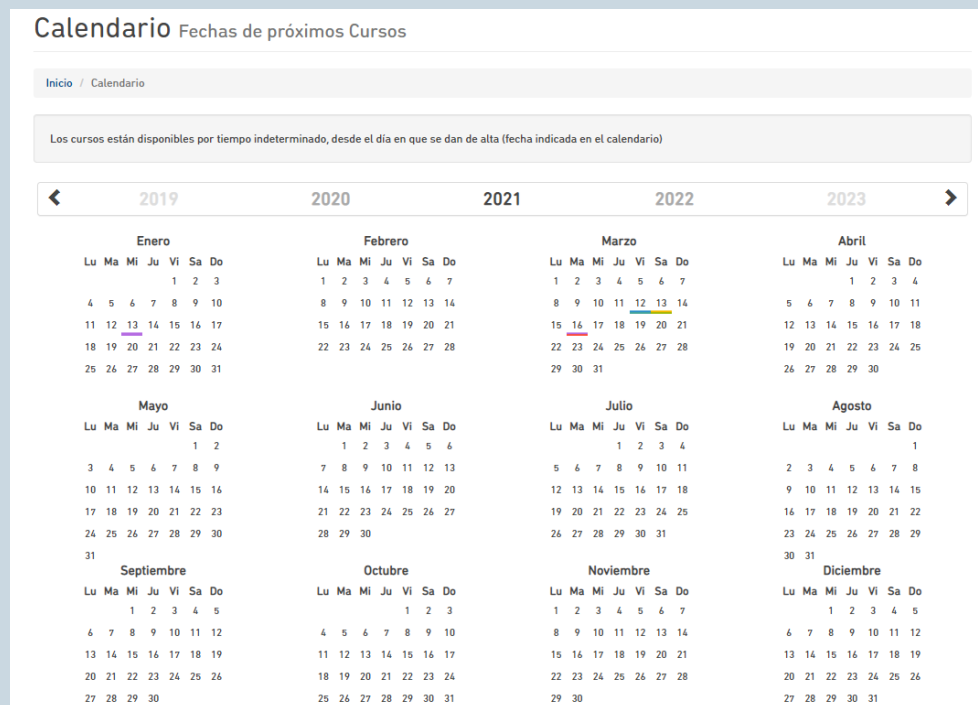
Calendario Fechas de próximos Cursos

Inicio / Calendario

Los cursos están disponibles por tiempo indeterminado, desde el día en que se dan de alta (fecha indicada en el calendario)

2019 2020 2021 2022 2023

Enero

| Lu | Ma | Mi | Ju | Vi | Sa | Do |
|---|---|---|---|---|---|---|
| | | | | 1 | 2 | 3 |
| 4 | 5 | 6 | 7 | 8 | 9 | 10 |
| 11 | 12 | 13 | 14 | 15 | 16 | 17 |
| 18 | 19 | 20 | 21 | 22 | 23 | 24 |
| 25 | 26 | 27 | 28 | 29 | 30 | 31 |

Febrero

| Lu | Ma | Mi | Ju | Vi | Sa | Do |
|---|---|---|---|---|---|---|
| 1 | 2 | 3 | 4 | 5 | 6 | 7 |
| 8 | 9 | 10 | 11 | 12 | 13 | 14 |
| 15 | 16 | 17 | 18 | 19 | 20 | 21 |
| 22 | 23 | 24 | 25 | 26 | 27 | 28 |

Marzo

| Lu | Ma | Mi | Ju | Vi | Sa | Do |
|---|---|---|---|---|---|---|
| 1 | 2 | 3 | 4 | 5 | 6 | 7 |
| 8 | 9 | 10 | 11 | 12 | 13 | 14 |
| 15 | 16 | 17 | 18 | 19 | 20 | 21 |
| 22 | 23 | 24 | 25 | 26 | 27 | 28 |
| 29 | 30 | 31 | | | | |

Abril

| Lu | Ma | Mi | Ju | Vi | Sa | Do |
|---|---|---|---|---|---|---|
| | | | 1 | 2 | 3 | 4 |
| 5 | 6 | 7 | 8 | 9 | 10 | 11 |
| 12 | 13 | 14 | 15 | 16 | 17 | 18 |
| 19 | 20 | 21 | 22 | 23 | 24 | 25 |
| 26 | 27 | 28 | 29 | 30 | | |

Mayo

| Lu | Ma | Mi | Ju | Vi | Sa | Do |
|---|---|---|---|---|---|---|
| | | | | | 1 | 2 |
| 3 | 4 | 5 | 6 | 7 | 8 | 9 |
| 10 | 11 | 12 | 13 | 14 | 15 | 16 |
| 17 | 18 | 19 | 20 | 21 | 22 | 23 |
| 24 | 25 | 26 | 27 | 28 | 29 | 30 |
| 31 | | | | | | |

Junio

| Lu | Ma | Mi | Ju | Vi | Sa | Do |
|---|---|---|---|---|---|---|
| | 1 | 2 | 3 | 4 | 5 | 6 |
| 7 | 8 | 9 | 10 | 11 | 12 | 13 |
| 14 | 15 | 16 | 17 | 18 | 19 | 20 |
| 21 | 22 | 23 | 24 | 25 | 26 | 27 |
| 28 | 29 | 30 | | | | |

Julio

| Lu | Ma | Mi | Ju | Vi | Sa | Do |
|---|---|---|---|---|---|---|
| | | | 1 | 2 | 3 | 4 |
| 5 | 6 | 7 | 8 | 9 | 10 | 11 |
| 12 | 13 | 14 | 15 | 16 | 17 | 18 |
| 19 | 20 | 21 | 22 | 23 | 24 | 25 |
| 26 | 27 | 28 | 29 | 30 | 31 | |

Agosto

| Lu | Ma | Mi | Ju | Vi | Sa | Do |
|---|---|---|---|---|---|---|
| | | | | | | 1 |
| 2 | 3 | 4 | 5 | 6 | 7 | 8 |
| 9 | 10 | 11 | 12 | 13 | 14 | 15 |
| 16 | 17 | 18 | 19 | 20 | 21 | 22 |
| 23 | 24 | 25 | 26 | 27 | 28 | 29 |
| 30 | 31 | | | | | |

Septiembre

| Lu | Ma | Mi | Ju | Vi | Sa | Do |
|---|---|---|---|---|---|---|
| | | 1 | 2 | 3 | 4 | 5 |
| 6 | 7 | 8 | 9 | 10 | 11 | 12 |
| 13 | 14 | 15 | 16 | 17 | 18 | 19 |
| 20 | 21 | 22 | 23 | 24 | 25 | 26 |
| 27 | 28 | 29 | 30 | | | |

Octubre

| Lu | Ma | Mi | Ju | Vi | Sa | Do |
|---|---|---|---|---|---|---|
| | | | | 1 | 2 | 3 |
| 4 | 5 | 6 | 7 | 8 | 9 | 10 |
| 11 | 12 | 13 | 14 | 15 | 16 | 17 |
| 18 | 19 | 20 | 21 | 22 | 23 | 24 |
| 25 | 26 | 27 | 28 | 29 | 30 | 31 |

Noviembre

| Lu | Ma | Mi | Ju | Vi | Sa | Do |
|---|---|---|---|---|---|---|
| 1 | 2 | 3 | 4 | 5 | 6 | 7 |
| 8 | 9 | 10 | 11 | 12 | 13 | 14 |
| 15 | 16 | 17 | 18 | 19 | 20 | 21 |
| 22 | 23 | 24 | 25 | 26 | 27 | 28 |
| 29 | 30 | | | | | |

Diciembre

| Lu | Ma | Mi | Ju | Vi | Sa | Do |
|---|---|---|---|---|---|---|
| | | 1 | 2 | 3 | 4 | 5 |
| 6 | 7 | 8 | 9 | 10 | 11 | 12 |
| 13 | 14 | 15 | 16 | 17 | 18 | 19 |
| 20 | 21 | 22 | 23 | 24 | 25 | 26 |
| 27 | 28 | 29 | 30 | 31 | | |